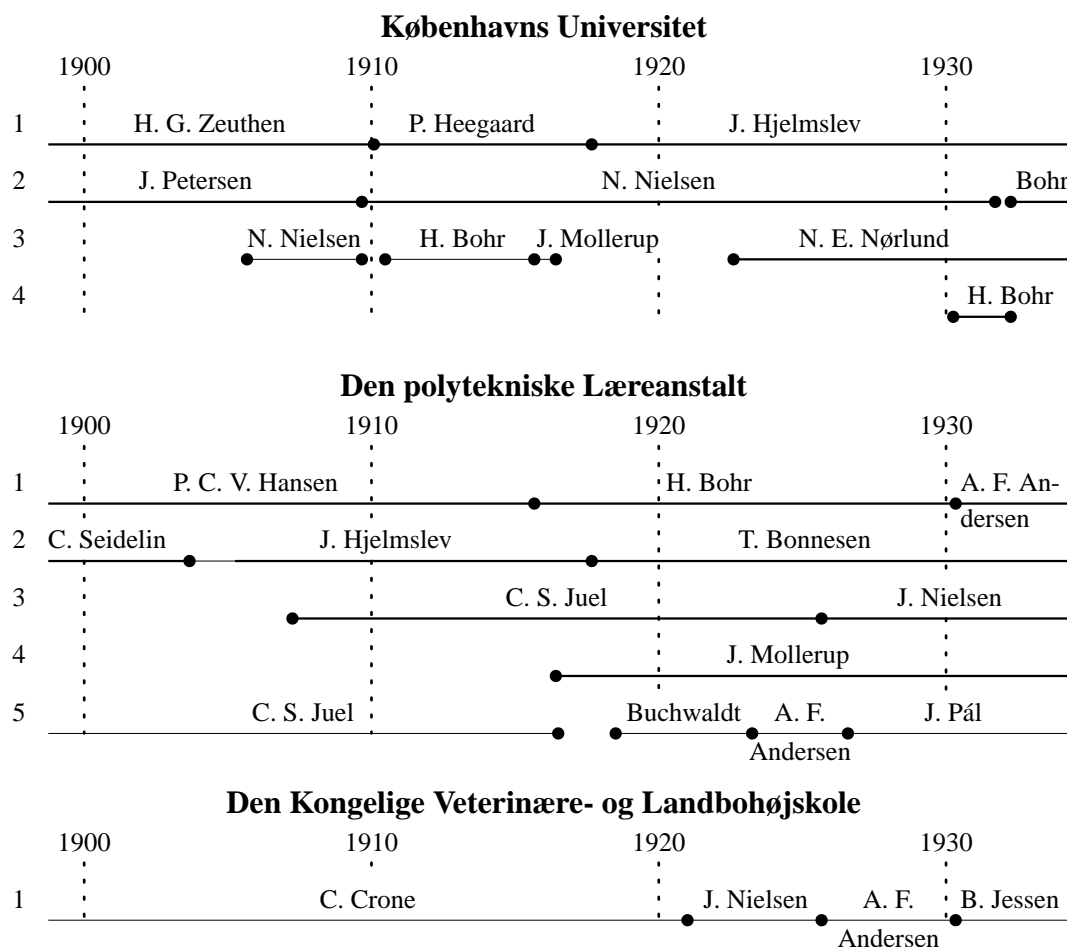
**Københavns Universitet**

1900 1910 1920 1930

1 H. G. Zeuthen P. Heegaard J. Hjelmslev

2 J. Petersen N. Nielsen Bohr

3 N. Nielsen H. Bohr J. Mollerup N. E. Nørlund

4 H. Bohr

**Den polytekniske Læreanstalt**

1900 1910 1920 1930

1 P. C. V. Hansen H. Bohr A. F. Andersen

2 C. Seidelin J. Hjelmslev T. Bonnesen

3 C. S. Juel J. Nielsen

4 J. Mollerup

5 C. S. Juel Buchwaldt A. F. Andersen J. Pál

**Den Kongelige Veterinære- og Landbohøjskole**

1900 1910 1920 1930

1 C. Crone J. Nielsen A. F. Andersen B. Jessen